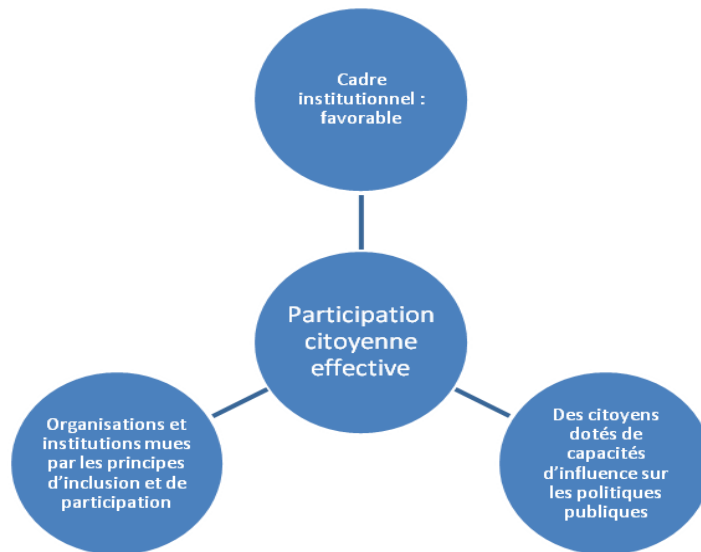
Cadre institutionnel : favorable

Participation citoyenne effective

Organisations et institutions mues par les principes d'inclusion et de participation

Des citoyens dotés de capacités d'influence sur les politiques publiques